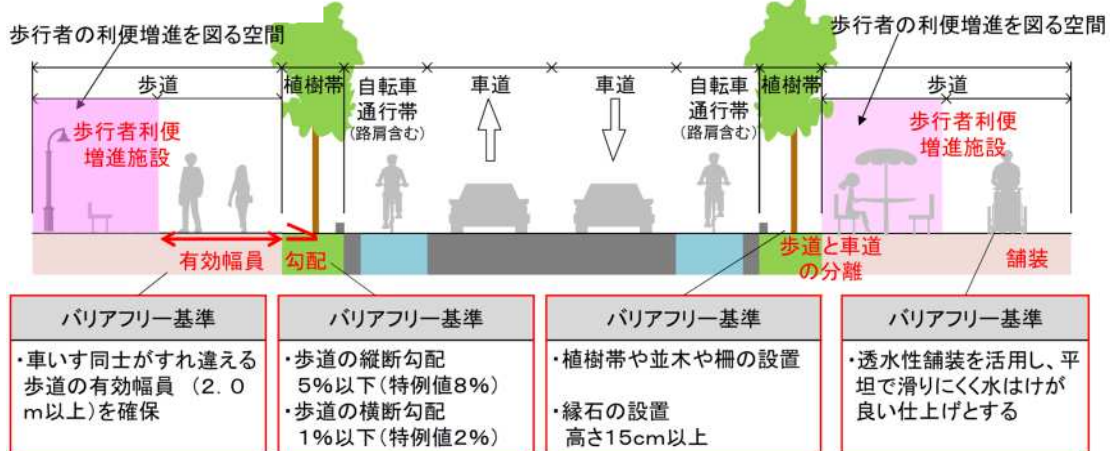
歩行者の利便増進を図る空間

歩行者の利便増進を図る空間

歩道

植樹帯

自転車通行帯（路肩含む）

車道

車道

自転車通行帯（路肩含む）

植樹帯

歩道

歩行者利便増進施設

歩行者利便増進施設

有効幅員

勾配

歩道と車道の分離

舗装

バリアフリー基準

・車いす同士がすれ違える歩道の有効幅員（2.0m以上）を確保

バリアフリー基準

・歩道の縦断勾配 5%以下（特例値8%）
・歩道の横断勾配 1%以下（特例値2%）

バリアフリー基準

・植樹帯や並木や柵の設置

・縁石の設置 高さ15cm以上

バリアフリー基準

・透水性舗装を活用し、平坦で滑りにくく水はけが良い仕上げとする